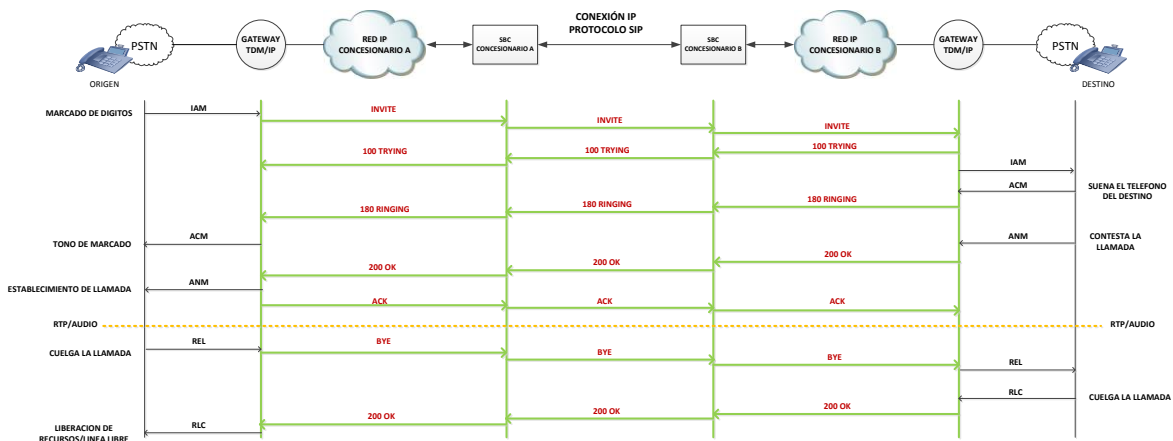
CONEXIÓN IP
PROTOCOLO SIP

PSTN
ORIGEN
GATEWAY TDM/IP
RED IP CONCESIONARIO A
SBC CONCESIONARIO A
SBC CONCESIONARIO B
RED IP CONCESIONARIO B
GATEWAY TDM/IP
PSTN
DESTINO

MARCADO DE DIGITOS
IAM
INVITE
INVITE
INVITE
100 TRYING
100 TRYING
100 TRYING
IAM
ACM
SUENA EL TELEFONO DEL DESTINO
180 RINGING
180 RINGING
180 RINGING
TONO DE MARCADO
ACM
ANM
CONTESTA LA LLAMADA
200 OK
200 OK
200 OK
ESTABLECIMIENTO DE LLAMADA
ANM
ACK
ACK
ACK
RTP/AUDIO
RTP/AUDIO
CUELGA LA LLAMADA
REL
BYE
BYE
BYE
REL
RLC
CUELGA LA LLAMADA
200 OK
200 OK
200 OK
LIBERACION DE RECURSOS/LINEA LIBRE
RLC